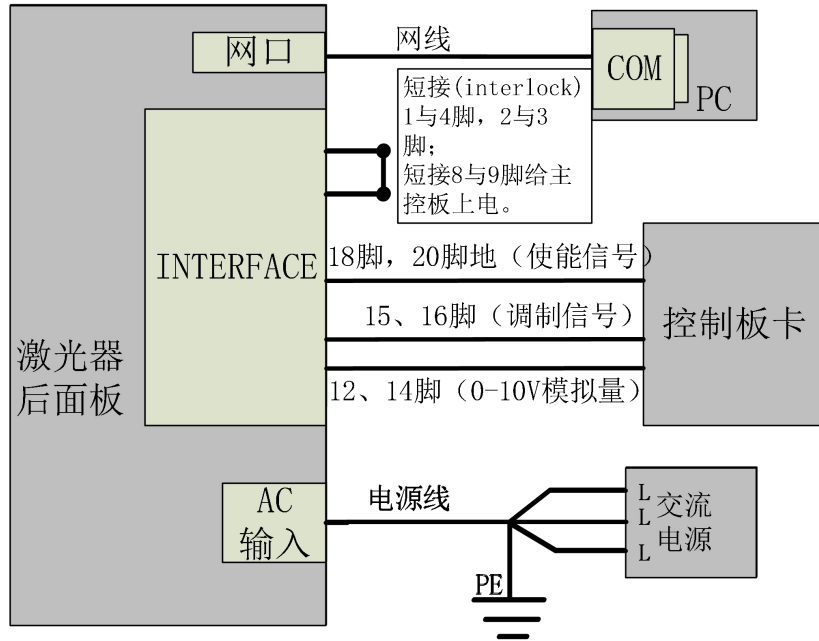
网口

网线

COM

PC

短接(interlock)
1与4脚，2与3脚；
短接8与9脚给主控板上电。

INTERFACE

18脚，20脚地（使能信号）

15、16脚（调制信号）

控制板卡

12、14脚（0-10V模拟量）

激光器
后面板

AC
输入

电源线

L
L
L

交流
电源

PE